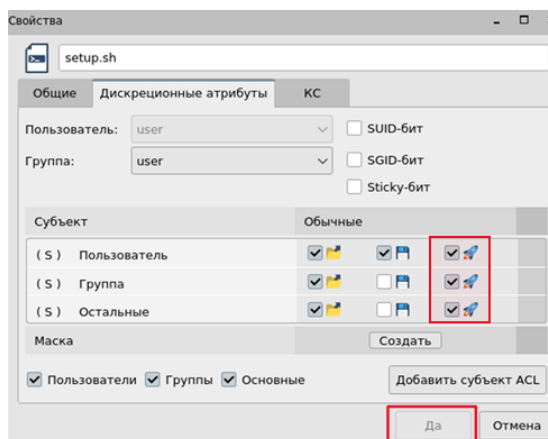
Свойства

setup.sh

Общие | Дискреционные атрибуты | КС

Пользователь: user

SUID-бит

Группа: user

SGID-бит

Sticky-бит

| Субъект | Обычные |
|---|---|
| ( S ) Пользователь | |
| ( S ) Группа | |
| ( S ) Остальные | |
| Маска | Создать |

Пользователи Группы Основные

Добавить субъект ACL

Да

Отмена